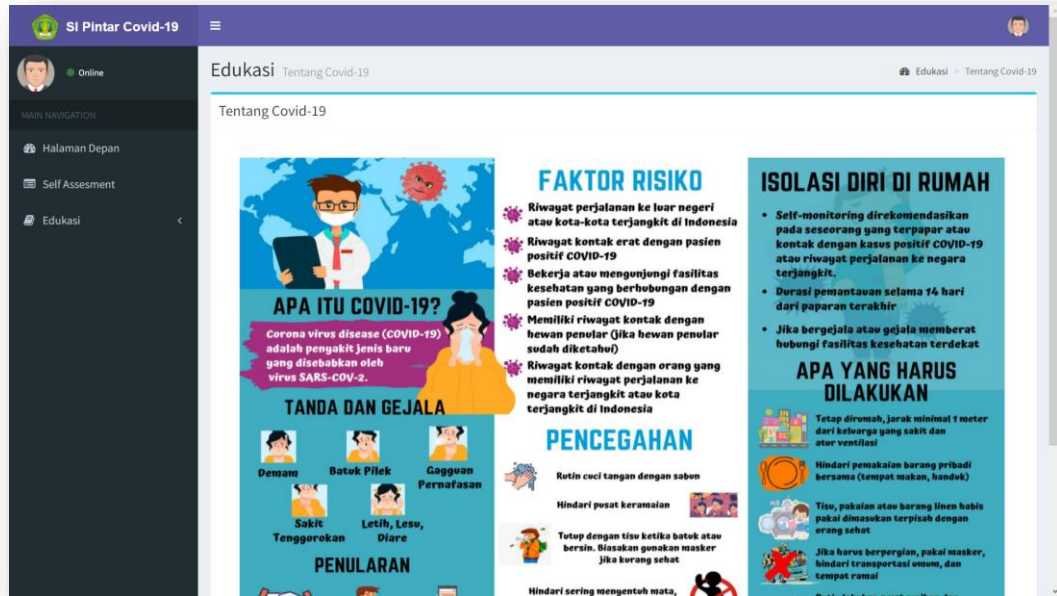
SI Pintar Covid-19

Online

MAIN NAVIGATION

Halaman Depan

Self Assesment

Edukasi

Edukasi Tentang Covid-19

Edukasi > Tentang Covid-19

Tentang Covid-19

APA ITU COVID-19?

Corona virus disease (COVID-19) adalah penyakit jenis baru yang disebabkan oleh virus SARS-COV-2.

TANDA DAN GEJALA

Demam

Batuk Pilek

Gangguan Pernafasan

Sakit Tenggorokan

Letih, Lesu, Diare

PENULARAN

FAKTOR RISIKO

Riwayat perjalanan ke luar negeri atau kota-kota terjangkit di Indonesia

Riwayat kontak erat dengan pasien positif COVID-19

Bekerja atau mengunjungi fasilitas kesehatan yang berhubungan dengan pasien positif COVID-19

Memiliki riwayat kontak dengan hewan penular (jika hewan penular sudah diketahui)

Riwayat kontak dengan orang yang memiliki riwayat perjalanan ke negara terjangkit atau kota terjangkit di Indonesia

PENCEGAHAN

Rutin cuci tangan dengan sabun

Hindari pusat keramaian

Tutup dengan tisu ketika batuk atau bersin. Biasakan gunakan masker jika kurang sehat

Hindari sering mengentuh mata, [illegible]

ISOLASI DIRI DI RUMAH

• Self-monitoring direkomendasikan pada seseorang yang terpapar atau kontak dengan kasus positif COVID-19 atau riwayat perjalanan ke negara terjangkit.

• Durasi pemantauan selama 14 hari dari paparan terakhir

• Jika bergejala atau gejala memberat hubungi fasilitas kesehatan terdekat

APA YANG HARUS DILAKUKAN

Tetap dirumah, jarak minimal 1 meter dari keluarga yang sakit dan atur ventilasi

Hindari pemakaian barang pribadi bersama (tempat makan, handuk)

Tisu, pakaian atau barang linen habis pakai dimasukan terpisah dengan orang sehat

Jika harus berpergian, pakai masker, hindari transportasi umum, dan tempat ramai

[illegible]